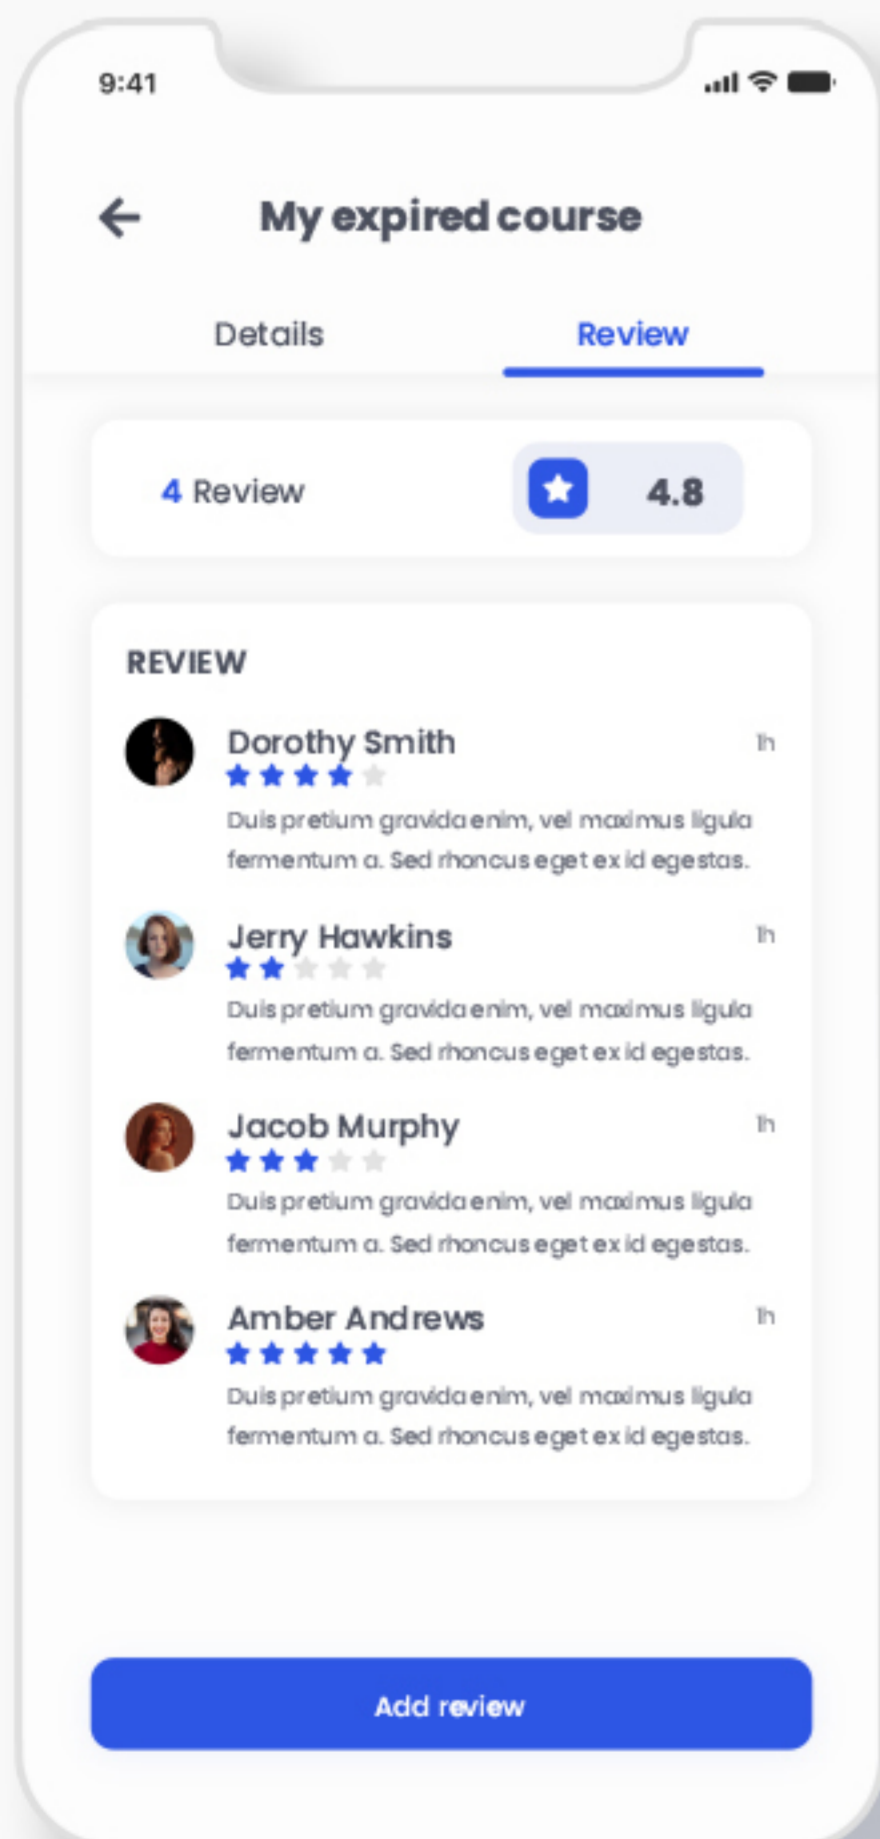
9:41

My expired course

Details

Review

4 Review

4.8

REVIEW

Dorothy Smith

1h

Duis pretium gravida enim, vel maximus ligula fermentum a. Sed rhoncus eget ex id egestas.

Jerry Hawkins

1h

Duis pretium gravida enim, vel maximus ligula fermentum a. Sed rhoncus eget ex id egestas.

Jacob Murphy

1h

Duis pretium gravida enim, vel maximus ligula fermentum a. Sed rhoncus eget ex id egestas.

Amber Andrews

1h

Duis pretium gravida enim, vel maximus ligula fermentum a. Sed rhoncus eget ex id egestas.

Add review